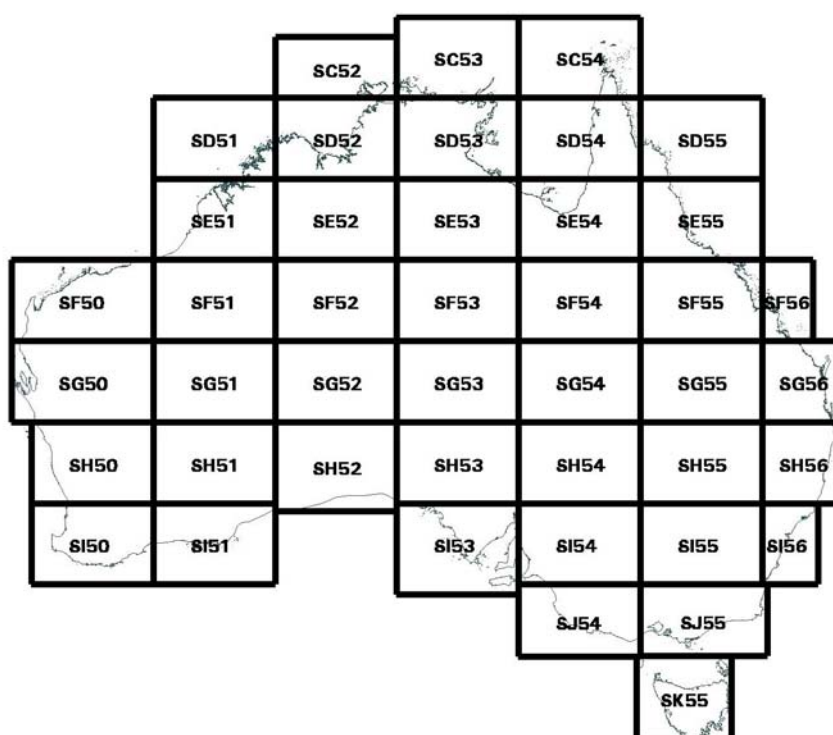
SC52 SC53 SC54

SD51 SD52 SD53 SD54 SD55

SE51 SE52 SE53 SE54 SE55

SF50 SF51 SF52 SF53 SF54 SF55 SF56

SG50 SG51 SG52 SG53 SG54 SG55 SG56

SH50 SH51 SH52 SH53 SH54 SH55 SH56

SI50 SI51 SI53 SI54 SI55 SI56

SJ54 SJ55

SK55